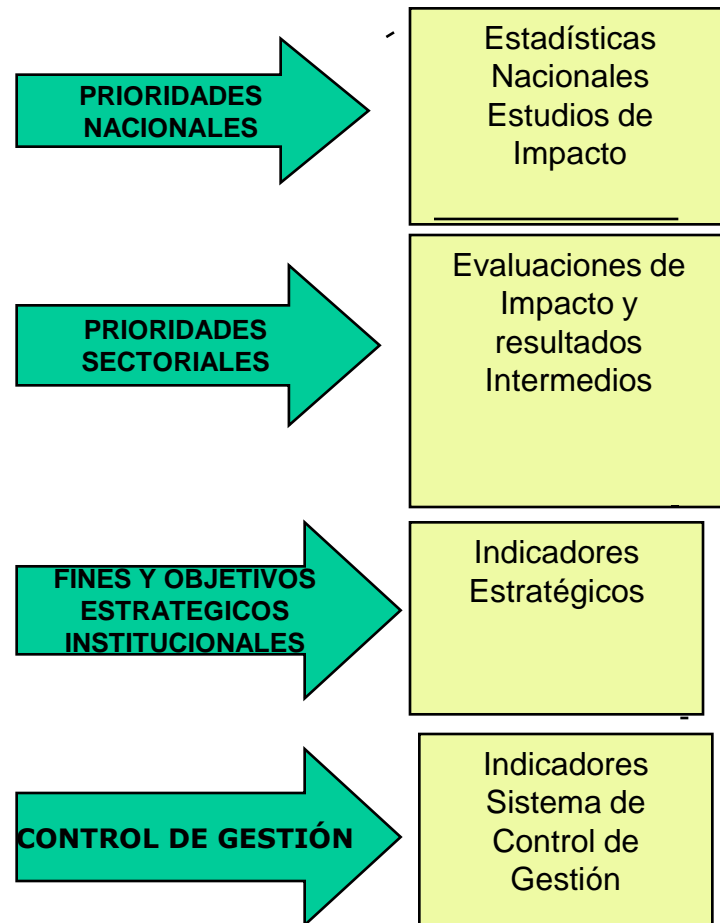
PRIORIDADES NACIONALES

Estadísticas Nacionales Estudios de Impacto

PRIORIDADES SECTORIALES

Evaluaciones de Impacto y resultados Intermedios

FINES Y OBJETIVOS ESTRATEGICOS INSTITUCIONALES

Indicadores Estratégicos

CONTROL DE GESTIÓN

Indicadores Sistema de Control de Gestión